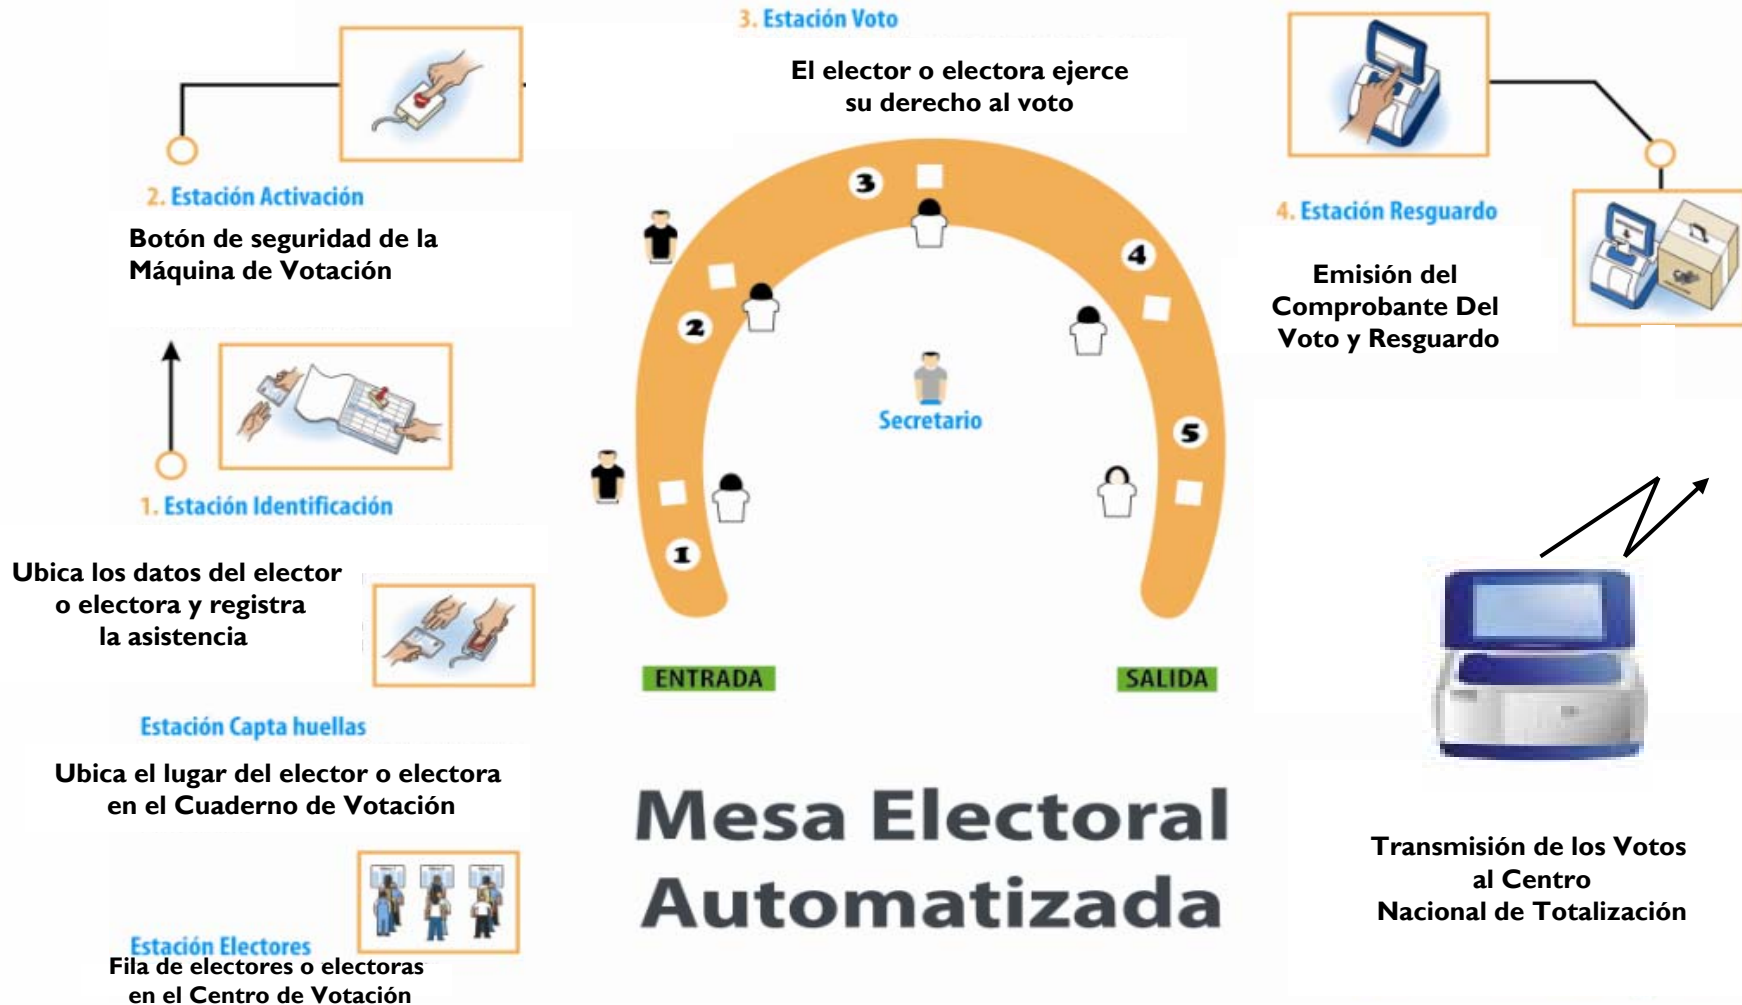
3. Estación Voto

El elector o electora ejerce su derecho al voto

2. Estación Activación

Botón de seguridad de la Máquina de Votación

4. Estación Resguardo

Emisión del Comprobante Del Voto y Resguardo

3

2

4

Secretario

5

1

1. Estación Identificación

Ubica los datos del elector o electora y registra la asistencia

ENTRADA

SALIDA

Estación Capta huellas

Ubica el lugar del elector o electora en el Cuaderno de Votación

Mesa Electoral Automatizada

Transmisión de los Votos al Centro Nacional de Totalización

Estación Electores
Fila de electores o electoras en el Centro de Votación